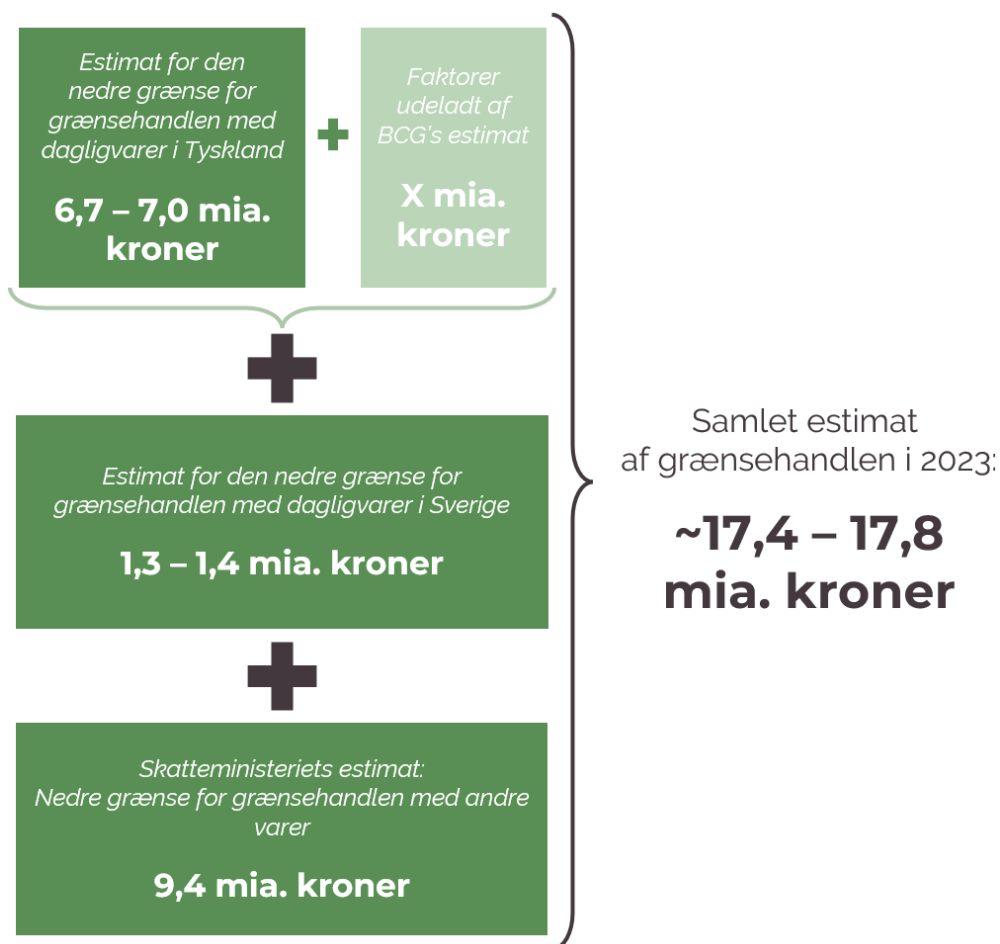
Estimat for den nedre grænse for grænsehandlen med dagligvarer i Tyskland

6,7 – 7,0 mia. kroner

+

Faktorer udeladt af BCG's estimat

X mia. kroner

+

Estimat for den nedre grænse for grænsehandlen med dagligvarer i Sverige

1,3 – 1,4 mia. kroner

+

Skatteministeriets estimat: Nedre grænse for grænsehandlen med andre varer

9,4 mia. kroner

Samlet estimat af grænsehandlen i 2023:

~17,4 – 17,8 mia. kroner